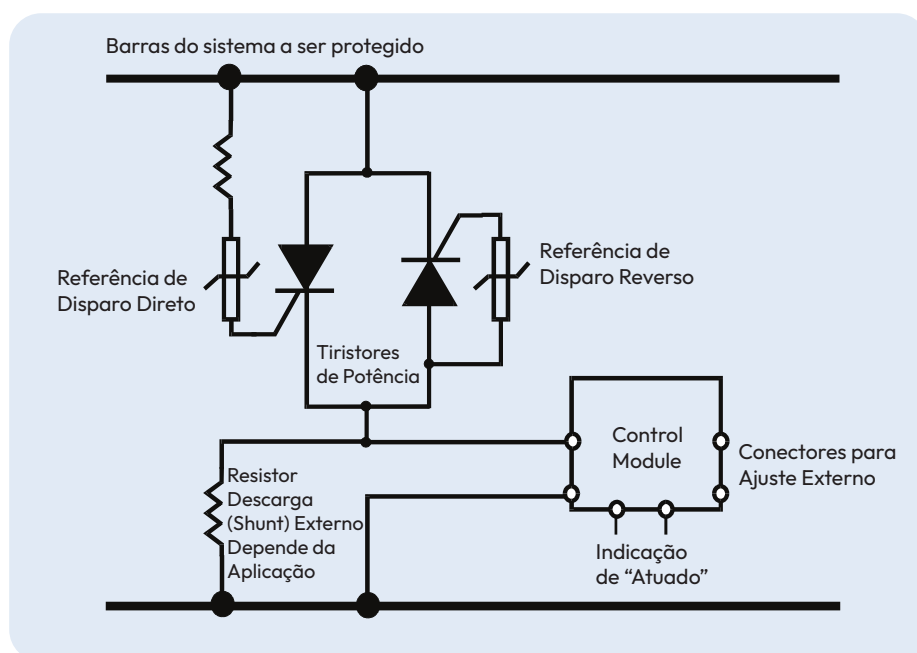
Barras do sistema a ser protegido

Referência de Disparo Direto

Referência de Disparo Reverso

Tiristores de Potência

Control Module

Conectores para Ajuste Externo

Resistor Descarga (Shunt) Externo Depende da Aplicação

Indicação de "Atuado"